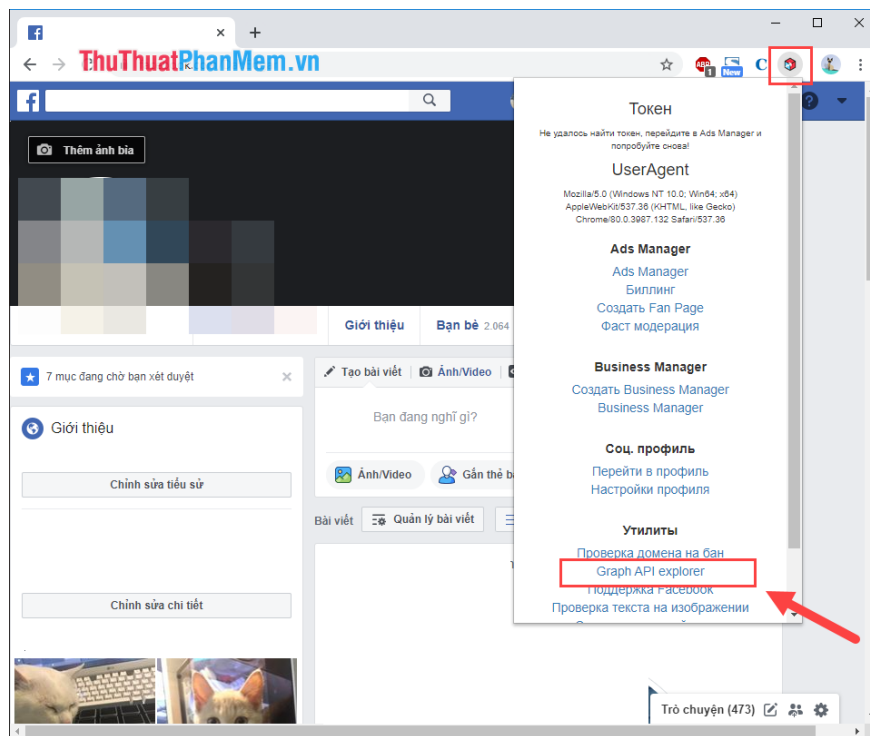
ThuThuatPhanMem.vn

Thêm ảnh bìa

Giới thiệu

Bạn bè 2.064

7 mục đang chờ bạn xét duyệt

Giới thiệu

Chỉnh sửa tiểu sử

Chỉnh sửa chi tiết

Tạo bài viết

Ảnh/Video

Bạn đang nghĩ gì?

Ảnh/Video

Gắn thẻ b

Bài viết

Quản lý bài viết

Токен

Не удалось найти токен, перейдите в Ads Manager и попробуйте снова!

UserAgent

Mozilla/5.0 (Windows NT 10.0; Win64; x64) AppleWebKit/537.36 (KHTML, like Gecko) Chrome/80.0.3987.132 Safari/537.36

Ads Manager

Ads Manager

Биллинг

Создать Fan Page

Фаст модерация

Business Manager

Создать Business Manager

Business Manager

Соц. профиль

Перейти в профиль

Настройки профиля

Утилиты

Проверка домена на бан

Graph API explorer

Поддержка Facebook

Проверка текста на изображении

Trò chuyện (473)